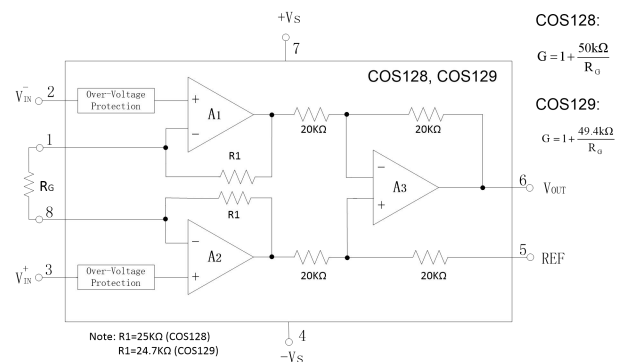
+VS

7

COS128:

$G = 1 + \frac{50k\Omega}{R_G}$

COS128, COS129

COS129:

$G = 1 + \frac{49.4k\Omega}{R_G}$

$V_{IN}^{-}$ 2

Over-Voltage Protection

+

−

A1

1

R1

20KΩ

20KΩ

−

A3

+

6 VOUT

RG

8

R1

−

A2

+

$V_{IN}^{+}$ 3

Over-Voltage Protection

20KΩ

20KΩ

5 REF

4

−VS

Note: R1=25KΩ (COS128)
R1=24.7KΩ (COS129)